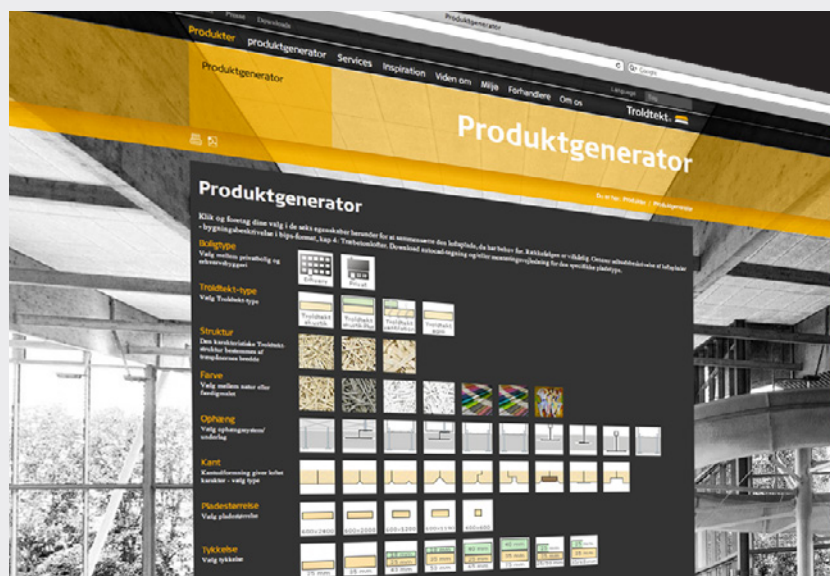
Presse Downloads

Produktgenerator

Produkter produktgenerator Services Inspiration Viden om Miljø Forhandlere Om os

Produktgenerator

Language

Troldtekt

Produktgenerator

Produktgenerator

Du er her: Produkter | Produktgenerator

Klik og foretag dine valg i de seks egenskaber herunder for at sammensætte den loftsplade, du har behov for. Rækkefølgen er valgfrig. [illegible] - bygningsbeskrivelse i bips-format, kap 4: Træbetonlofter. Download autocad-tegning og/eller monteringsvejledning for den specifikke pladetype.

Boligtype
Vælg mellem privatbolig og erhvervsbyggeri

Erhverv Privat

Troldtekt-type
Vælg Troldtekt-type

Troldtekt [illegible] Troldtekt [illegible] Troldtekt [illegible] Troldtekt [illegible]

Struktur
Den karakteristiske Troldtekt-struktur bestemmes af træspånernes bredde

Farve
Vælg mellem natur eller farvligevalat

Ophæng
Vælg ophængssystem/underlag

Kant
Kantudformning giver loftet karakter - vælg type

Pladestørrelse
Vælg pladestørrelse

600×2400 600×2000 600×1200 600×600

Tykkelse
Vælg tykkelse

25 mm 25 mm 35 mm 45 mm 35 mm 45 mm 35 mm 45 mm 25 mm 35 mm 25 mm